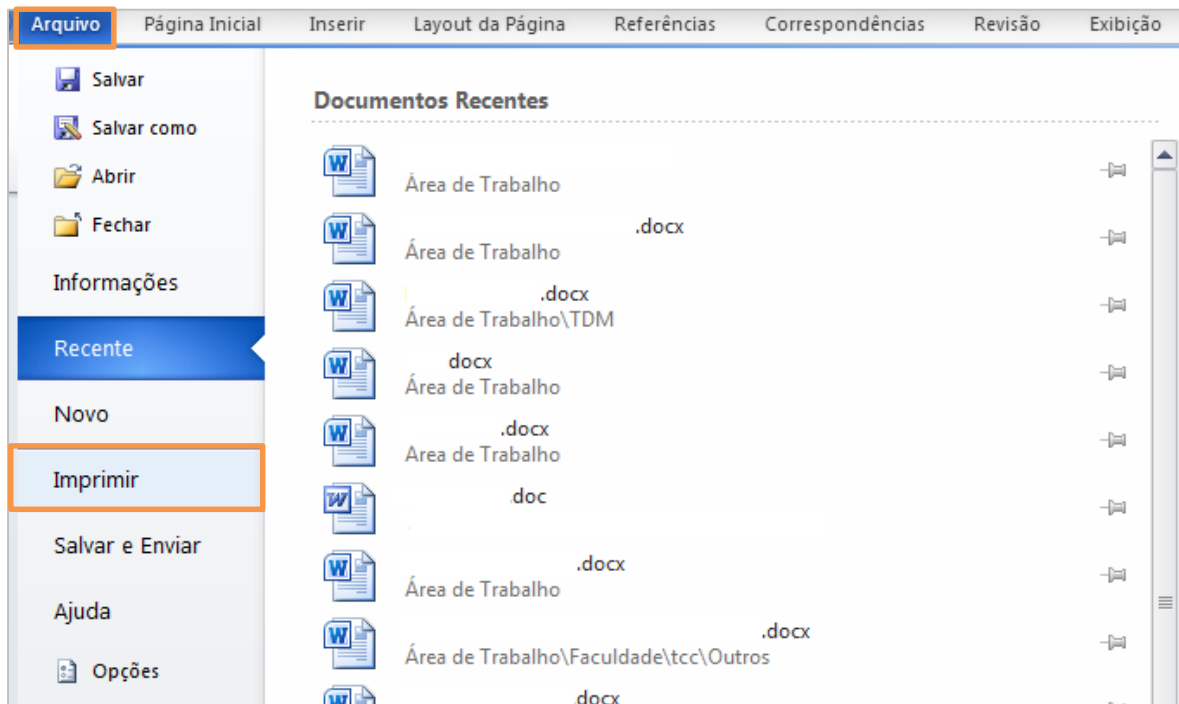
Arquivo Página Inicial Inserir Layout da Página Referências Correspondências Revisão Exibição

Salvar
Salvar como
Abrir
Fechar
Informações
Recente
Novo
Imprimir
Salvar e Enviar
Ajuda
Opções

Documentos Recentes

Área de Trabalho

.docx
Área de Trabalho

.docx
Área de Trabalho\TDM

docx
Área de Trabalho

.docx
Área de Trabalho

.doc

.docx
Área de Trabalho

.docx
Área de Trabalho\Faculdade\tcc\Outros

.docx